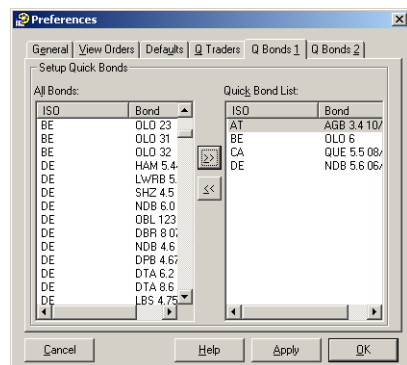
Preferences

General | View Orders | Defaults | Q Traders | Q Bonds 1 | Q Bonds 2

Setup Quick Bonds

All Bonds:

| ISO | Bond |
|---|---|
| BE | OLO 23 |
| BE | OLO 31 |
| BE | OLO 32 |
| DE | HAM 5.4 |
| DE | LWRB 5. |
| DE | SHZ 4.5 |
| DE | NDB 6.0 |
| DE | OBL 123 |
| DE | DBR 8 0 |
| DE | NDB 4.6 |
| DE | DPB 4.6 |
| DE | DTA 6.2 |
| DE | DTA 8.6 |
| DE | LBS 4.75 |

>>

<<

Quick Bond List:

| ISO | Bond |
|---|---|
| AT | AGB 3.4 10/ |
| BE | OLO 6 |
| CA | QUE 5.5 08/ |
| DE | NDB 5.6 06/ |

Cancel

Help

Apply

OK